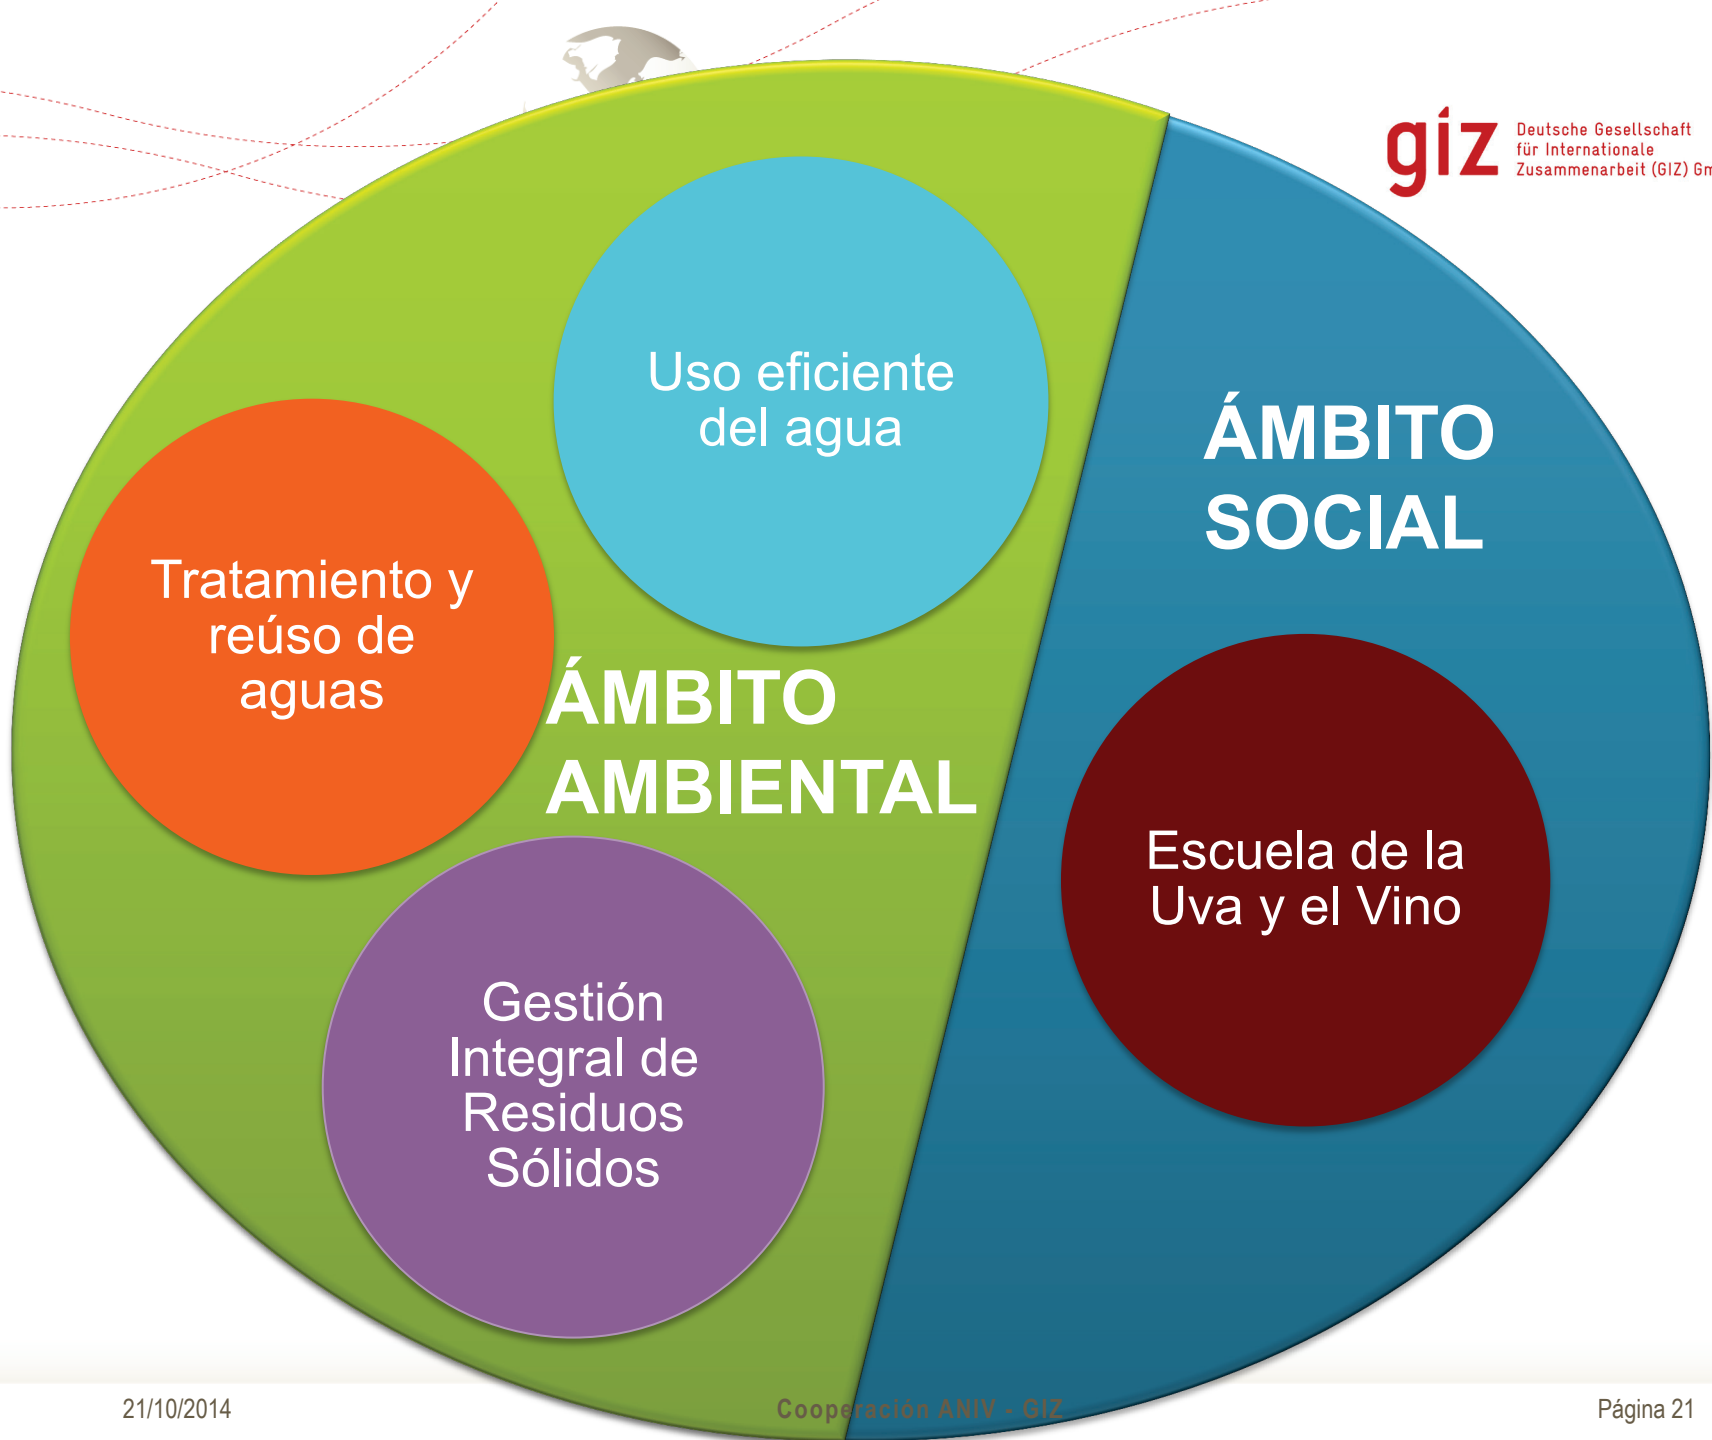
giz Deutsche Gesellschaft für Internationale Zusammenarbeit (GIZ) Gm

Uso eficiente del agua

Tratamiento y reúso de aguas

ÁMBITO AMBIENTAL

Gestión Integral de Residuos Sólidos

ÁMBITO SOCIAL

Escuela de la Uva y el Vino

21/10/2014

Cooperación ANIV - GIZ

Página 21